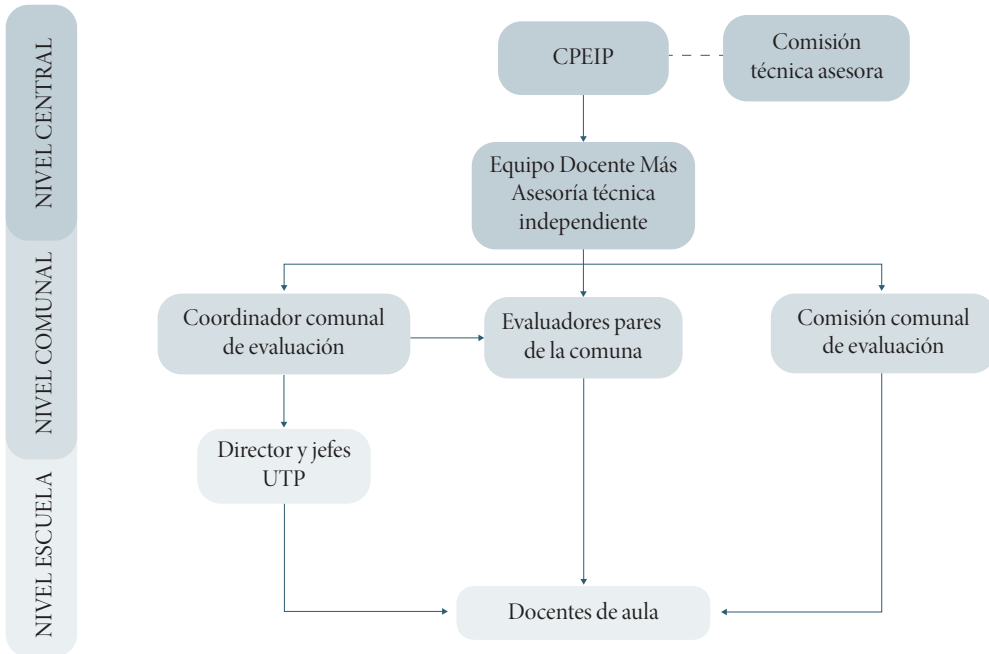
NIVEL CENTRAL

NIVEL COMUNAL

NIVEL ESCUELA

CPEIP

Comisión técnica asesora

Equipo Docente Más Asesoría técnica independiente

Coordinador comunal de evaluación

Evaluadores pares de la comuna

Comisión comunal de evaluación

Director y jefes UTP

Docentes de aula